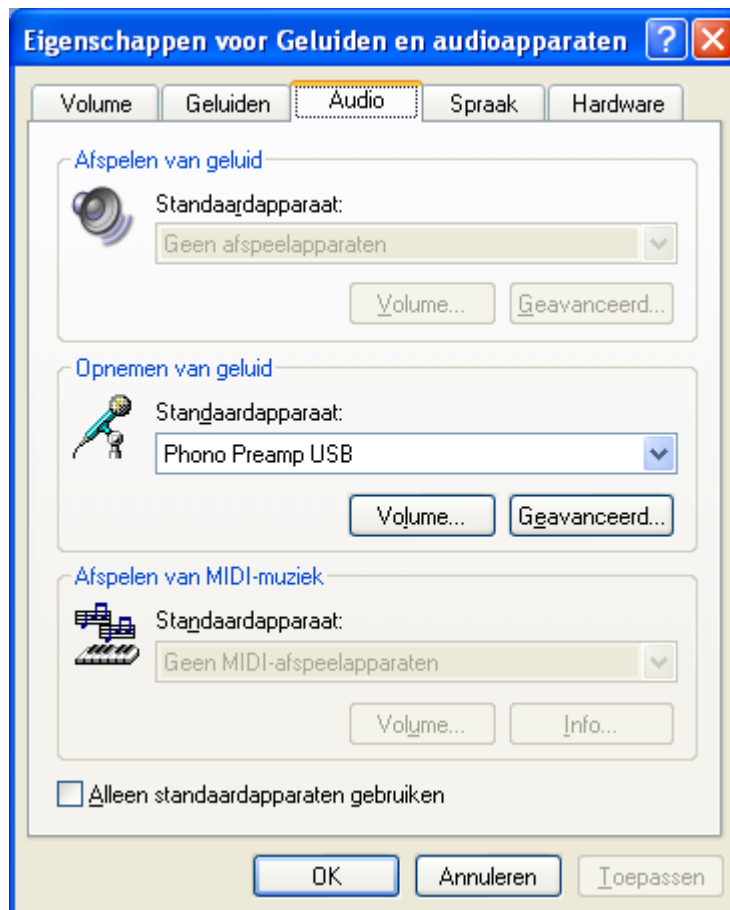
Eigenschappen voor Geluiden en audioapparaten ? X

Volume | Geluiden | Audio | Spraak | Hardware

Afspelen van geluid

Standaardapparaat:

Geen afspeelapparaten

Volume... Geavanceerd...

Opnemen van geluid

Standaardapparaat:

Phono Preamp USB

Volume... Geavanceerd...

Afspelen van MIDI-muziek

Standaardapparaat:

Geen MIDI-afspeelapparaten

Volume... Info...

Alleen standaardapparaten gebruiken

OK Annuleren Toepassen